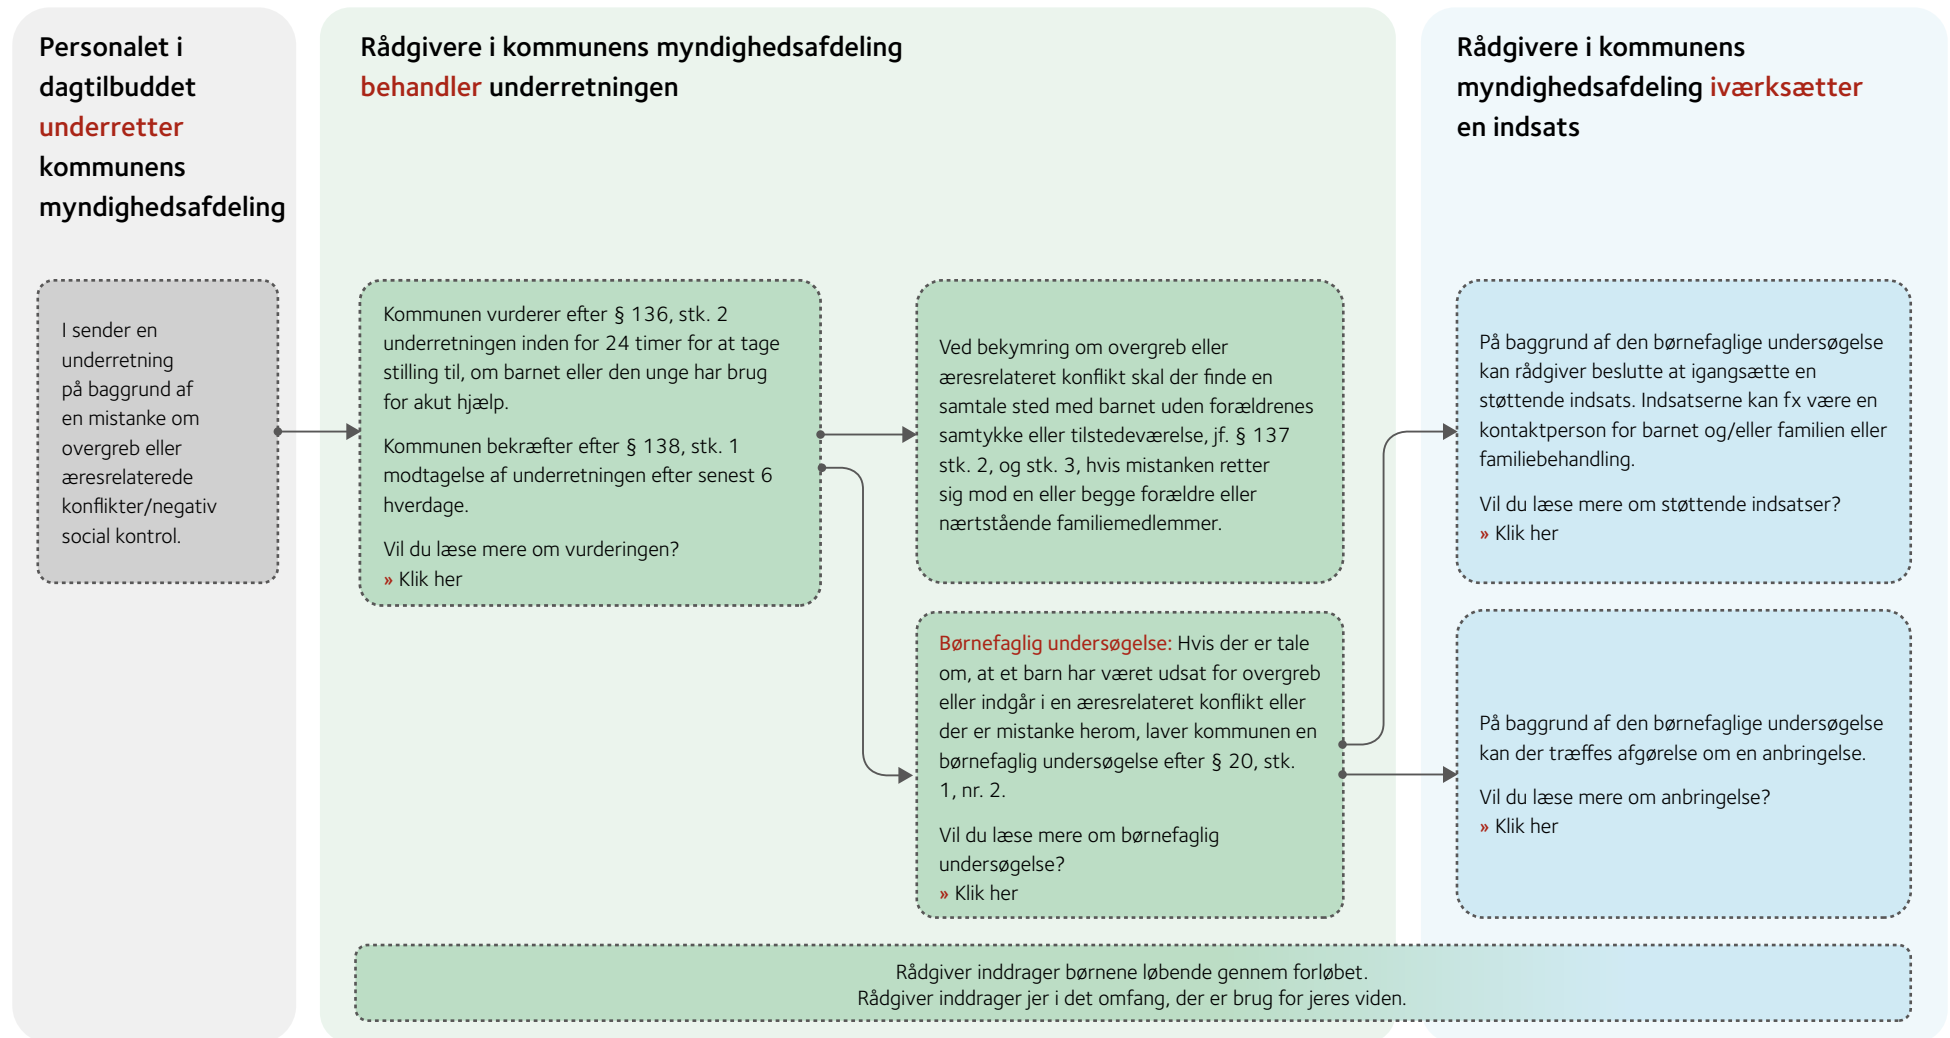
Personalet i dagtilbuddet underretter kommunens myndighedsafdeling

Rådgivere i kommunens myndighedsafdeling behandler underretningen

Rådgivere i kommunens myndighedsafdeling iværksætter en indsats

I sender en underretning på baggrund af en mistanke om overgreb eller æresrelaterede konflikter/negativ social kontrol.

Kommunen vurderer efter § 136, stk. 2 underretningen inden for 24 timer for at tage stilling til, om barnet eller den unge har brug for akut hjælp.

Kommunen bekræfter efter § 138, stk. 1 modtagelse af underretningen efter senest 6 hverdage.

Vil du læse mere om vurderingen?
» Klik her

Ved bekymring om overgreb eller æresrelateret konflikt skal der finde en samtale sted med barnet uden forældrenes samtykke eller tilstedeværelse, jf. § 137 stk. 2, og stk. 3, hvis mistanken retter sig mod en eller begge forældre eller nærtstående familiemedlemmer.

Børnefaglig undersøgelse: Hvis der er tale om, at et barn har været udsat for overgreb eller indgår i en æresrelateret konflikt eller der er mistanke herom, laver kommunen en børnefaglig undersøgelse efter § 20, stk. 1, nr. 2.

Vil du læse mere om børnefaglig undersøgelse?
» Klik her

På baggrund af den børnefaglige undersøgelse kan rådgiver beslutte at igangsætte en støttende indsats. Indsatserne kan fx være en kontaktperson for barnet og/eller familien eller familiebehandling.

Vil du læse mere om støttende indsatser?
» Klik her

På baggrund af den børnefaglige undersøgelse kan der træffes afgørelse om en anbringelse.

Vil du læse mere om anbringelse?
» Klik her

Rådgiver inddrager børnene løbende gennem forløbet.
Rådgiver inddrager jer i det omfang, der er brug for jeres viden.